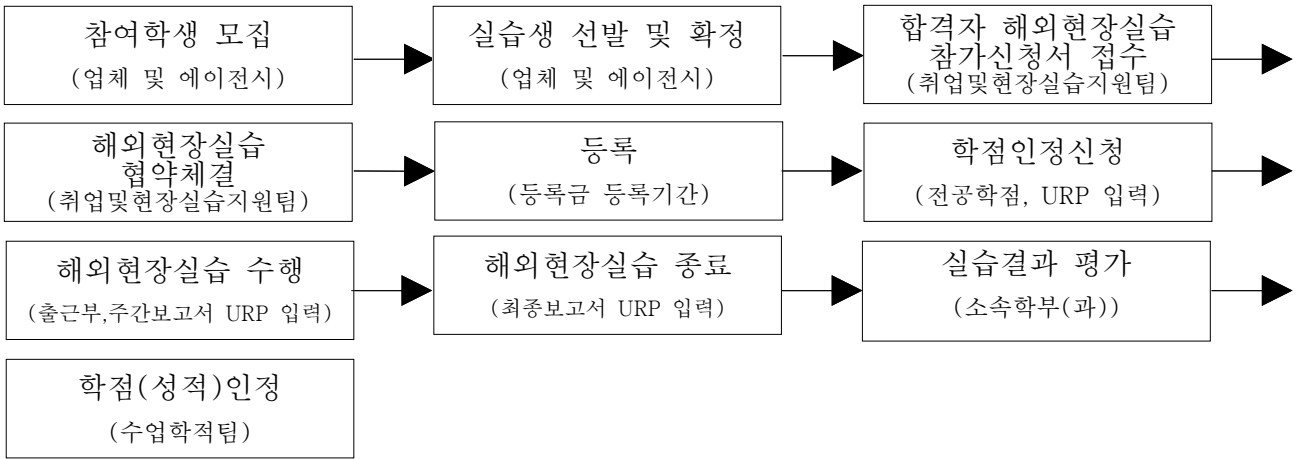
참여학생 모집
(업체 및 에이전시)

실습생 선발 및 확정
(업체 및 에이전시)

합격자 해외현장실습 참가신청서 접수
(취업및현장실습지원팀)

해외현장실습 협약체결
(취업및현장실습지원팀)

등록
(등록금 등록기간)

학점인정신청
(전공학점, URP 입력)

해외현장실습 수행
(출근부,주간보고서 URP 입력)

해외현장실습 종료
(최종보고서 URP 입력)

실습결과 평가
(소속학부(과))

학점(성적)인정
(수업학적팀)